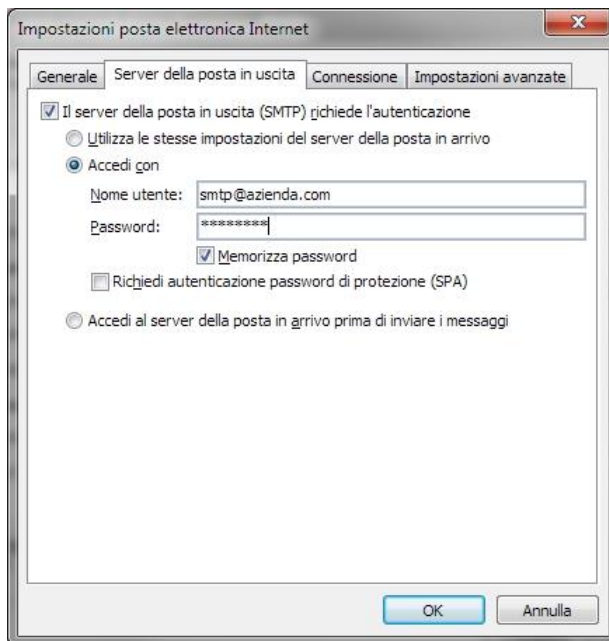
Impostazioni posta elettronica Internet

Generale | Server della posta in uscita | Connessione | Impostazioni avanzate

Il server della posta in uscita (SMTP) richiede l'autenticazione

Utilizza le stesse impostazioni del server della posta in arrivo

Accedi con

Nome utente: smtp@azienda.com

Password: ********

Memorizza password

Richiedi autenticazione password di protezione (SPA)

Accedi al server della posta in arrivo prima di inviare i messaggi

OK

Annulla